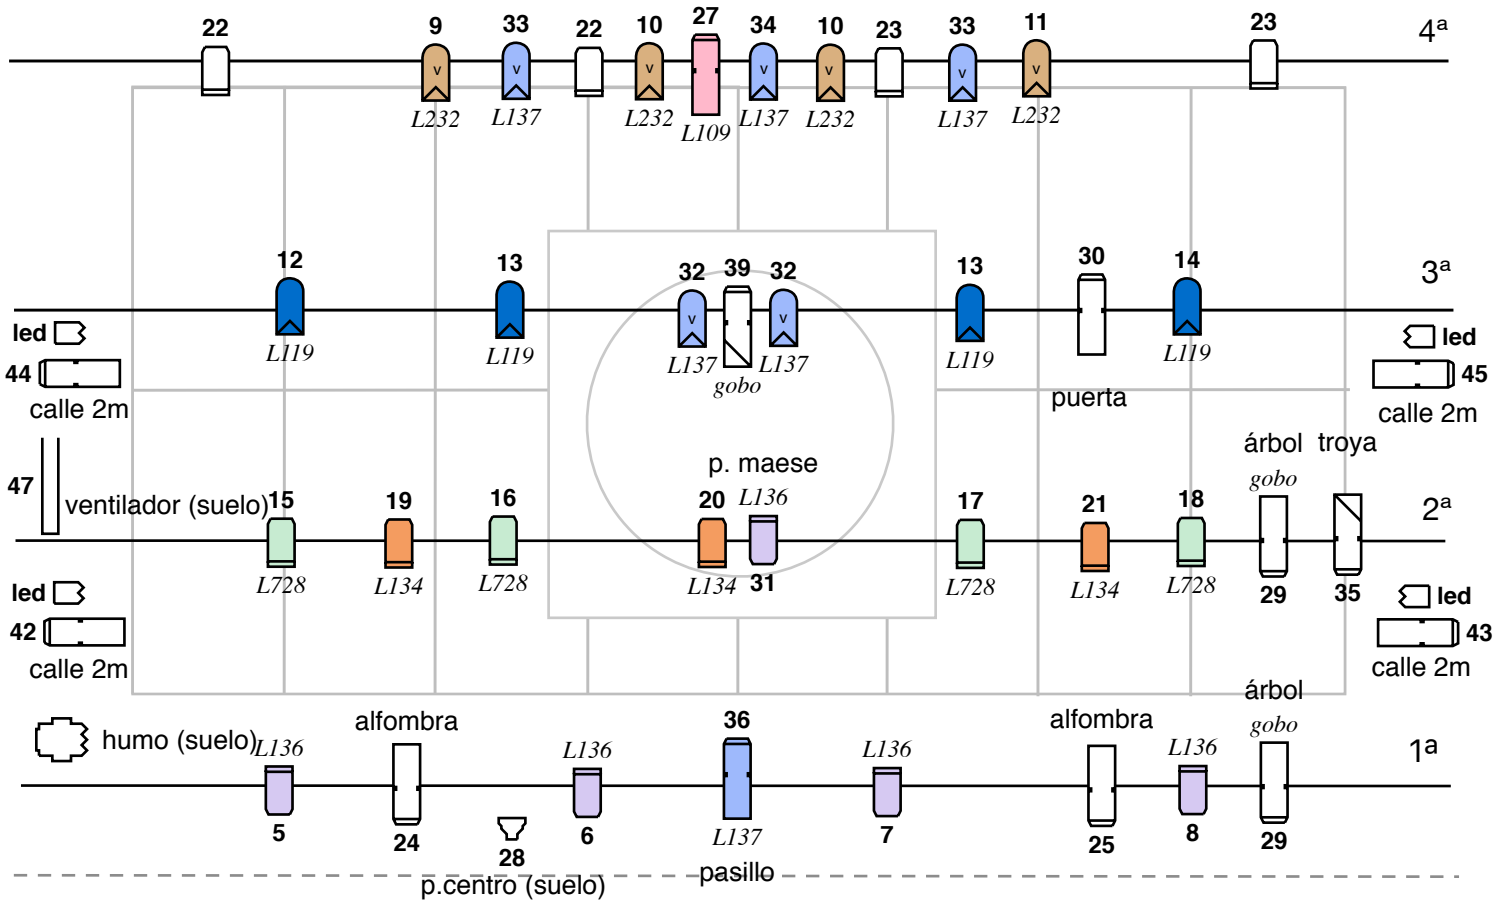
22 9 33 22 10 27 34 10 23 33 11 23 4ª
v v v v v v v
L232 L137 L232 L109 L137 L232 L137 L232

12 13 32 39 32 13 30 14 3ª
v v
L119 L119 L137 L137 L119 L119
gobo
led
44
calle 2m
puerta
led
45
calle 2m

p. maese
árbol troya
gobo
47
ventilador (suelo) 15 19 16 20 L136 17 21 18 2ª
L728 L134 L728 L134 31 L728 L134 L728 29 35
led
42
calle 2m
led
43
calle 2m

árbol
gobo
alfombra 36 alfombra
humo (suelo) L136 L136 L136 L136 1ª
5 24 6 7 25 8 29
28 L137
p.centro (suelo) pasillo